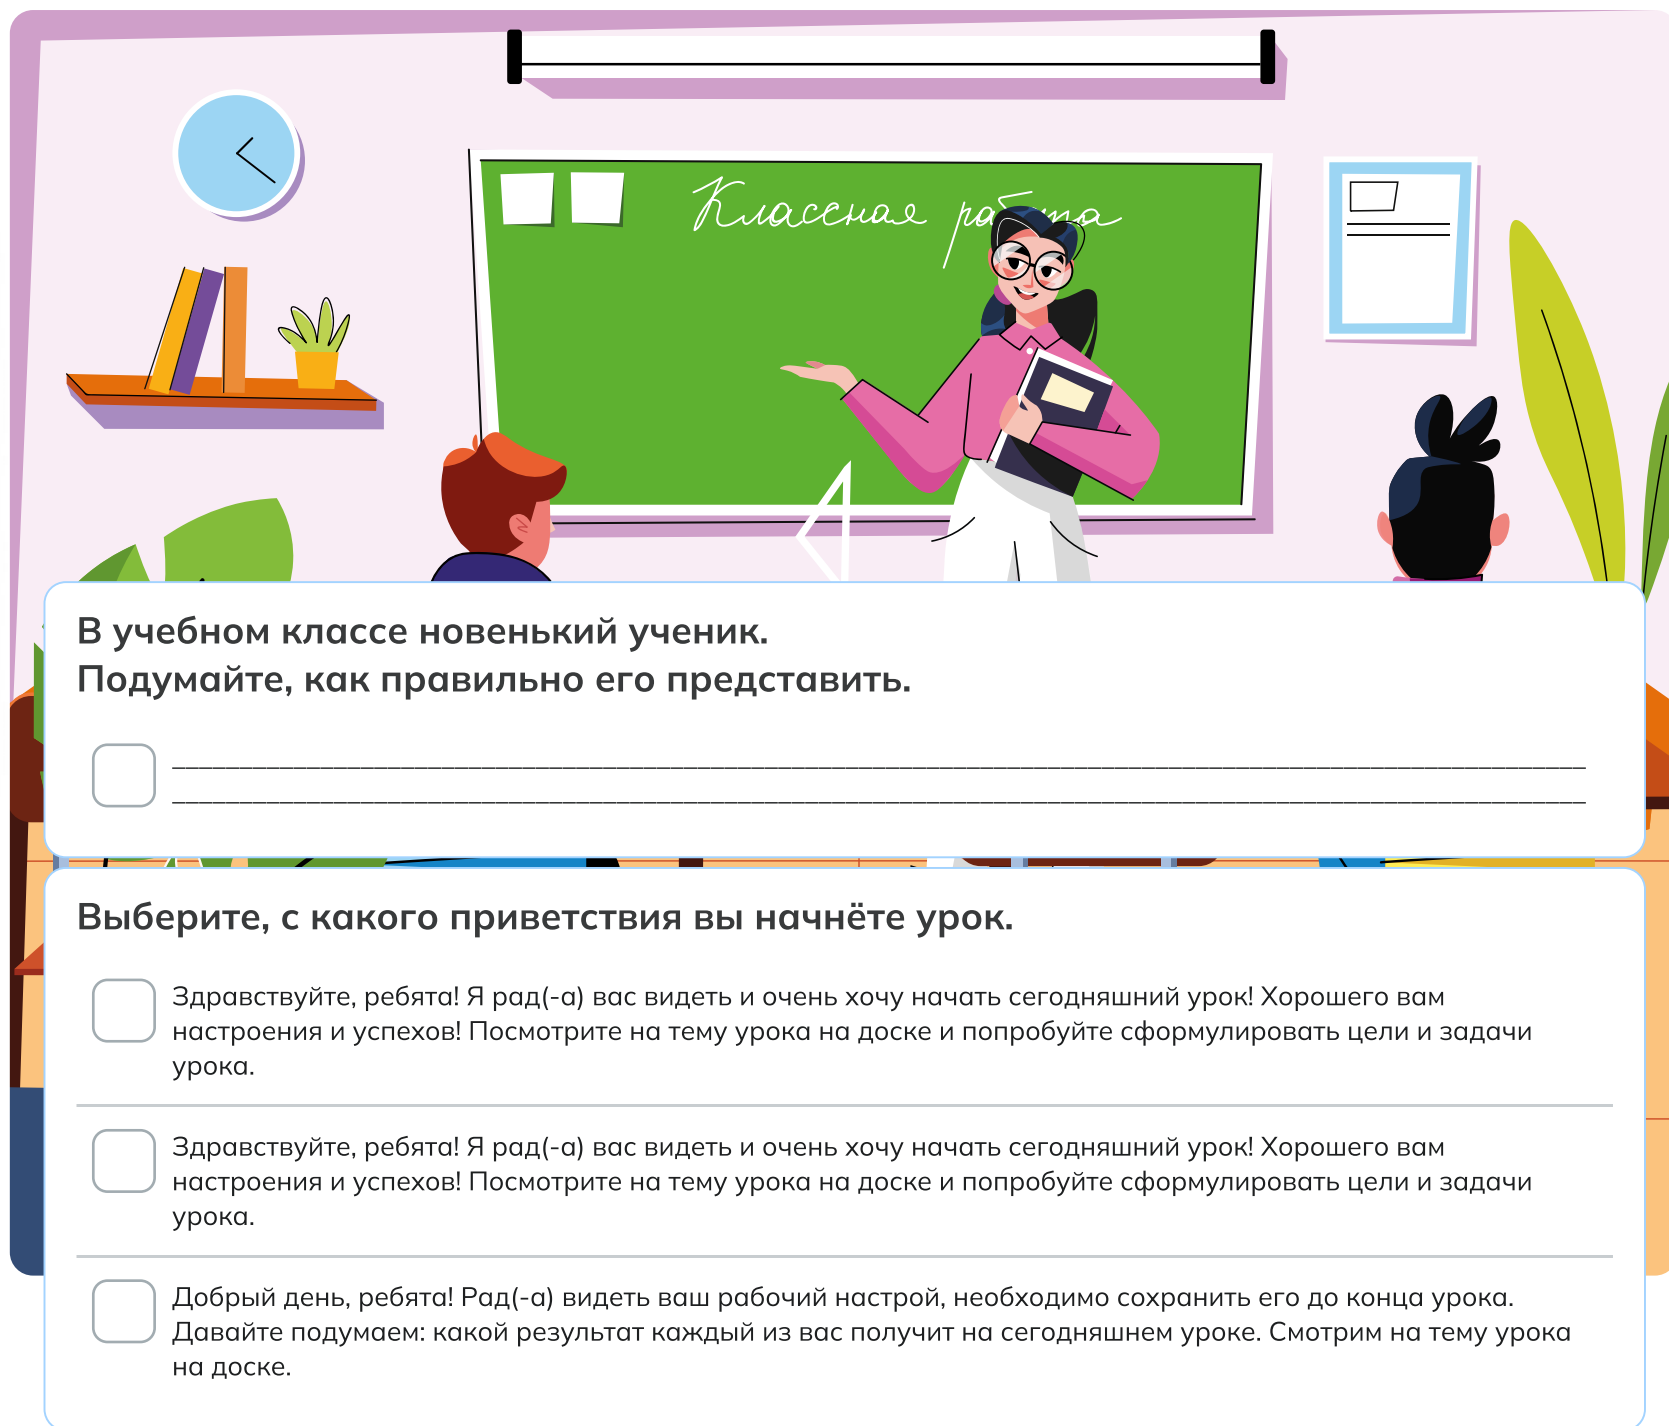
Класная работа

В учебном классе новенький ученик.
Подумайте, как правильно его представить.

Выберите, с какого приветствия вы начнёте урок.

Здравствуйте, ребята! Я рад(-а) вас видеть и очень хочу начать сегодняшний урок! Хорошего вам настроения и успехов! Посмотрите на тему урока на доске и попробуйте сформулировать цели и задачи урока.

Здравствуйте, ребята! Я рад(-а) вас видеть и очень хочу начать сегодняшний урок! Хорошего вам настроения и успехов! Посмотрите на тему урока на доске и попробуйте сформулировать цели и задачи урока.

Добрый день, ребята! Рад(-а) видеть ваш рабочий настрой, необходимо сохранить его до конца урока. Давайте подумаем: какой результат каждый из вас получит на сегодняшнем уроке. Смотрим на тему урока на доске.